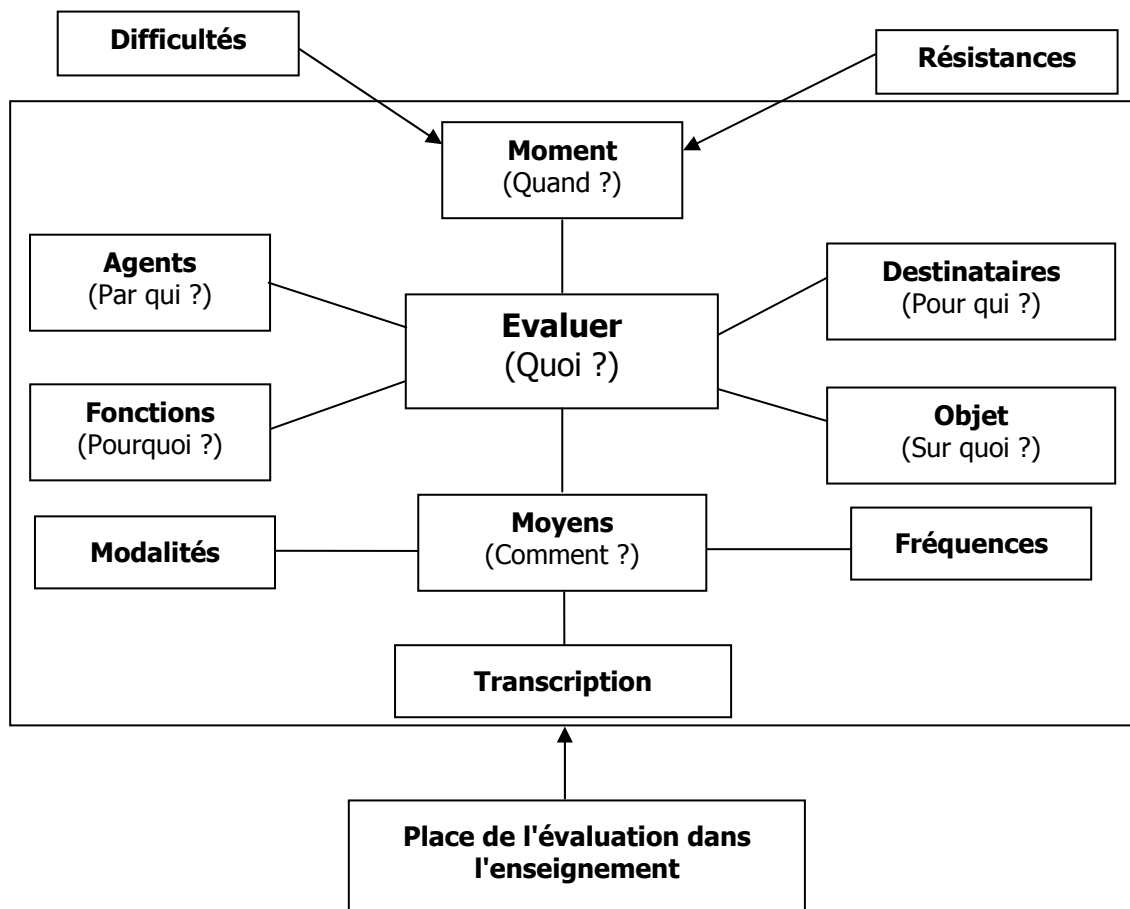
Difficultés

Résistances

Moment
(Quand ?)

Agents
(Par qui ?)

Destinataires
(Pour qui ?)

Evaluer
(Quoi ?)

Fonctions
(Pourquoi ?)

Objet
(Sur quoi ?)

Modalités

Moyens
(Comment ?)

Fréquences

Transcription

Place de l'évaluation dans l'enseignement